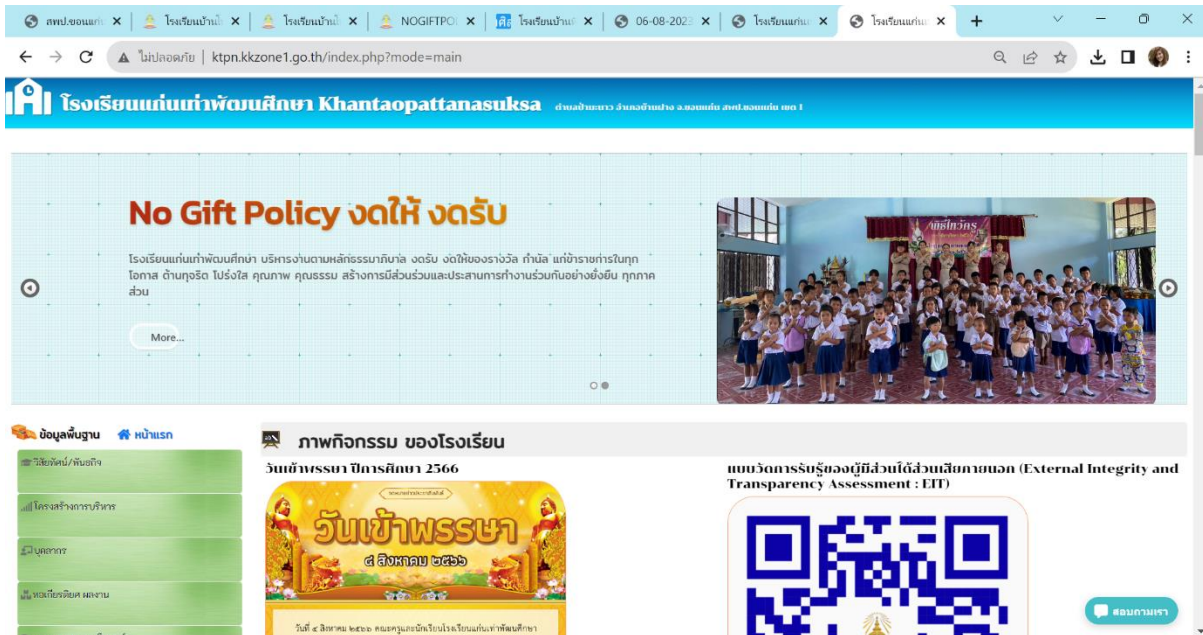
สพป.ขอนแก่น × โรงเรียนบ้านโ × โรงเรียนบ้านโ × NOGIFTPOL × โรงเรียนบ้านโ × 06-08-2023 × โรงเรียนแก่นเ × โรงเรียนแก่นเ × +

ไม่ปลอดภัย | ktpn.kkzone1.go.th/index.php?mode=main

โรงเรียนแก่นเท่าพัฒนศึกษา Khantaopattanasuksa ตำบลบ้านเขาว อำเภอบ้านฝาง จ.ขอนแก่น สพป.ขอนแก่น เขต 1

No Gift Policy งดให้ งดรับ

โรงเรียนแก่นเท่าพัฒนศึกษา บริหารงานตามหลักธรรมาภิบาล งดรับ งดให้ของรางวัล กำนัล แก่ข้าราชการในทุกโอกาส ต้านทุจริต โปร่งใส คุณภาพ คุณธรรม สร้างการมีส่วนร่วมและประสานการทำงานร่วมกันอย่างยั่งยืน ทุกภาคส่วน

More...

ภูมิใจไทย

ข้อมูลพื้นฐาน หน้าแรก

วิสัยทัศน์/พันธกิจ

โครงสร้างการบริหาร

บุคลากร

ทำเนียบผู้บริหาร ผลงาน

ภาพกิจกรรม ของโรงเรียน

วันเข้าพรรษา ปีการศึกษา 2566

วันเข้าพรรษา

๔ สิงหาคม ๒๕๖๖

วันที่ ๔ สิงหาคม ๒๕๖๖ คณะครูและนักเรียนโรงเรียนแก่นเท่าพัฒนศึกษา

แบบวัดการรับรู้ของผู้มีส่วนได้ส่วนเสียภายนอก (External Integrity and Transparency Assessment : EIT)

สอบถามเรา